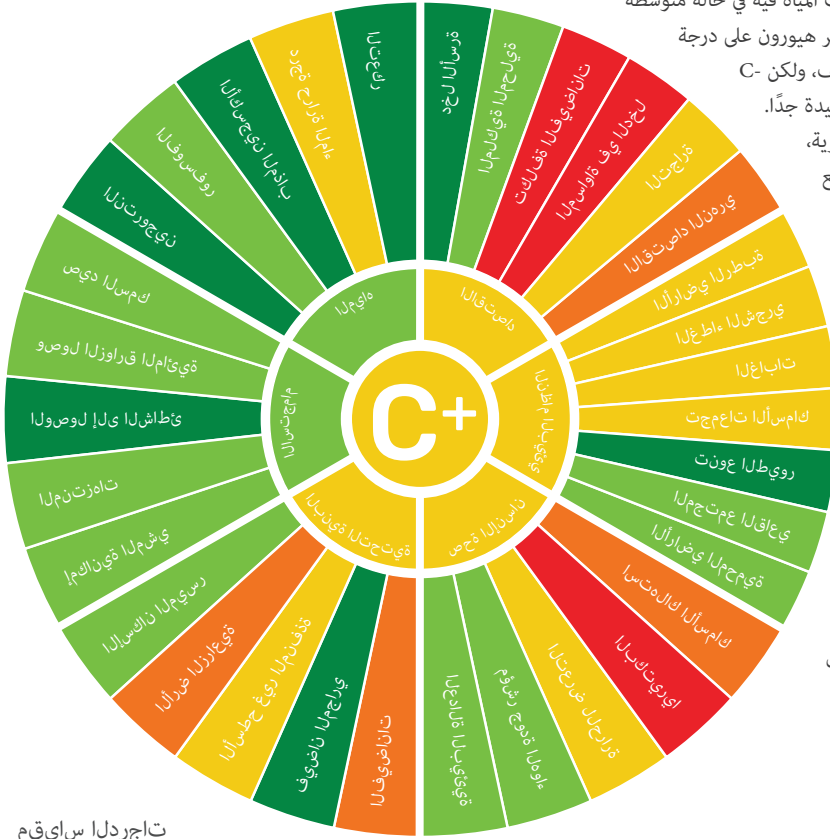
المياه فيه في حالة متوسطة
ر هيورون على درجة
، ولكن C-
يدة جدًا.
رية،
ع

C+

الاقتصاد
النظام البيئي
صحة الإنسان
البنية التحتية
الاستجمام
المياه

دخل الأسرة
الملكية المحلية
تكالفة الفيضانات
المساواة في الدخل
التجارة
الاقتصاد النهري
الأراضي الرطبة
الغطاء الشجري
الغابات
تجمعات الأسماك
تنوع الطيور
المجتمع القاعي
الأراضي المحمية
استهلاك الأسماك
البكتيريا
التعرض للحرارة
جودة هواء
الاعاقات الخلقية
الفيضانات
فيضان المجاري
الأسطح غير المنفذة
الأرض الزراعية
الإسكان الميسر
إمكانية المشي
المنتزهات
الوصول إلى الشاطئ
وصول الزوارق المائية
صيد السمك
النتروجين
الفوسفور
الأكسجين المذاب
درجة حرارة الماء
العكر

مقياس الدرجات